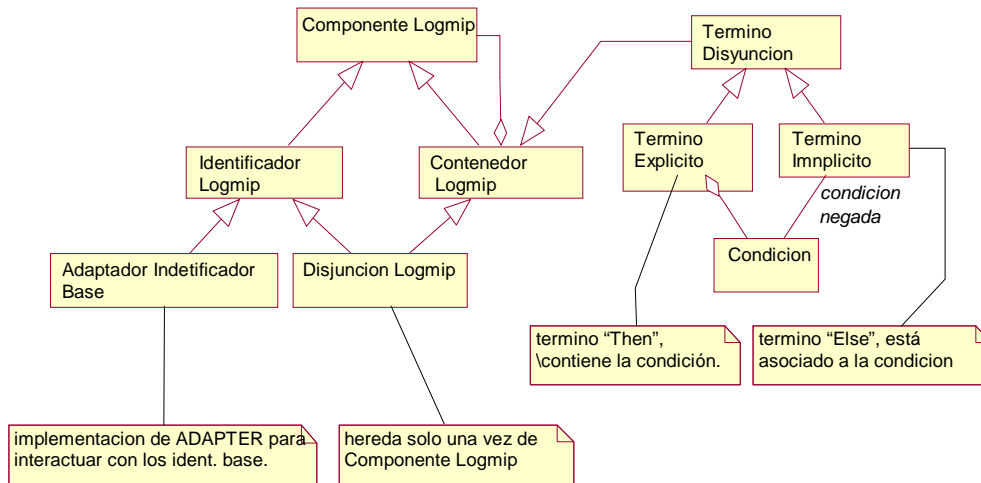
Componente Logmip

Termino Disyuncion

Identificador Logmip

Contenedor Logmip

Termino Explicito

Termino Imnplicito

condicion negada

Condicion

Adaptador Indetificador Base

Disjuncion Logmip

termino “Then”, \contiene la condición.

termino “Else”, está asociado a la condicion

implementacion de ADAPTER para interactuar con los ident. base.

hereda solo una vez de Componente Logmip